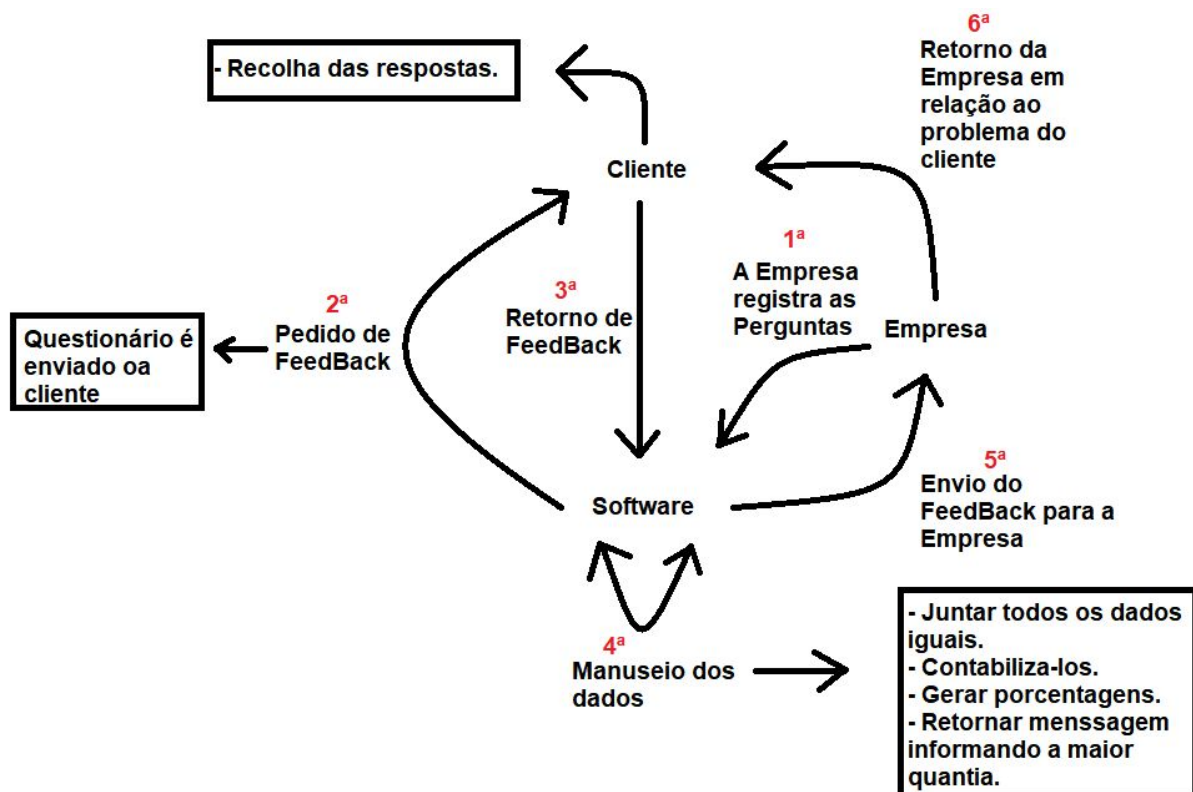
- Recolha das respostas.

6ª
Retorno da Empresa em relação ao problema do cliente

Cliente

1ª
A Empresa registra as Perguntas

2ª
Pedido de FeedBack

Questionário é enviado oa cliente

3ª
Retorno de FeedBack

Empresa

5ª
Envio do FeedBack para a Empresa

Software

4ª
Manuseio dos dados

- Juntar todos os dados iguais.
- Contabiliza-los.
- Gerar porcentagens.
- Retornar menssagem informando a maior quantia.